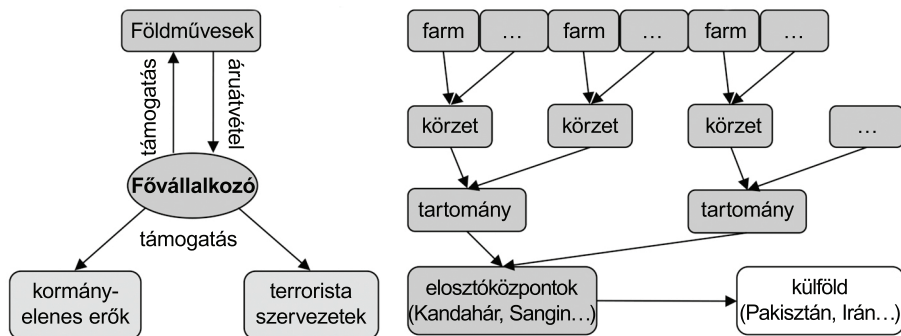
Földművesek

támogatás

áruátvétel

Fővállalkozó

támogatás

kormány-elenes erők

terrorista szervezetek

farm

…

farm

…

farm

…

körzet

körzet

körzet

…

tartomány

tartomány

elosztóközpontok (Kandahár, Sangin…)

külföld (Pakisztán, Irán…)